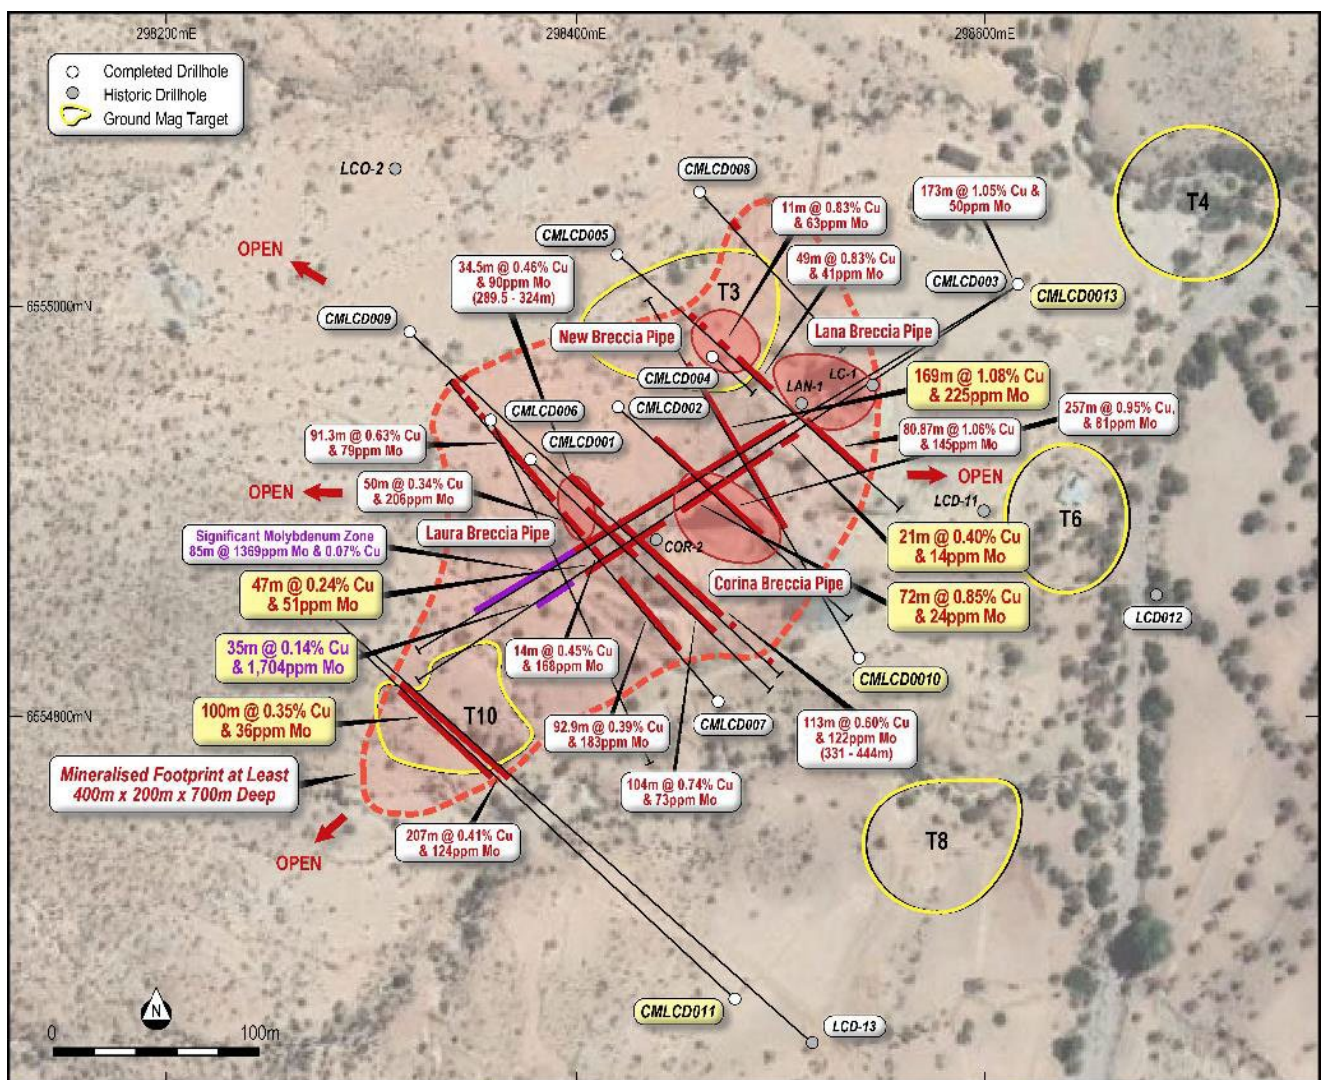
298200mE
298400mE
298600mE

Completed Drillhole
Historic Drillhole
Ground Mag Target

LCO-2
CMLCD008
11m @ 0.83% Cu & 63ppm Mo
173m @ 1.05% Cu & 50ppm Mo
T4
OPEN
CMLCD005
34.5m @ 0.46% Cu & 90ppm Mo (289.5 - 324m)
49m @ 0.83% Cu & 41ppm Mo
CMLCD003
CMLCD0013
6555000mN
T3
CMLCD009
New Breccia Pipe
Lana Breccia Pipe
CMLCD004
LC-1
LAN-1
169m @ 1.08% Cu & 225ppm Mo
CMLCD006
CMLCD002
257m @ 0.95% Cu, & 81ppm Mo
80.87m @ 1.06% Cu & 145ppm Mo
91.3m @ 0.63% Cu & 79ppm Mo
CMLCD001
OPEN
OPEN
50m @ 0.34% Cu & 206ppm Mo
LCD-11
T6
Laura Breccia Pipe
Significant Molybdenum Zone 85m @ 1369ppm Mo & 0.07% Cu
COR-2
21m @ 0.40% Cu & 14ppm Mo
47m @ 0.24% Cu & 51ppm Mo
Corina Breccia Pipe
72m @ 0.85% Cu & 24ppm Mo
LCD012
35m @ 0.14% Cu & 1,704ppm Mo
14m @ 0.45% Cu & 168ppm Mo
CMLCD0010
6554800mN
100m @ 0.35% Cu & 36ppm Mo
T10
CMLCD007
92.9m @ 0.39% Cu & 183ppm Mo
113m @ 0.60% Cu & 122ppm Mo (331 - 444m)
Mineralised Footprint at Least 400m x 200m x 700m Deep
104m @ 0.74% Cu & 73ppm Mo
T8
OPEN
207m @ 0.41% Cu & 124ppm Mo
N
CMLCD011
LCD-13
0
100m